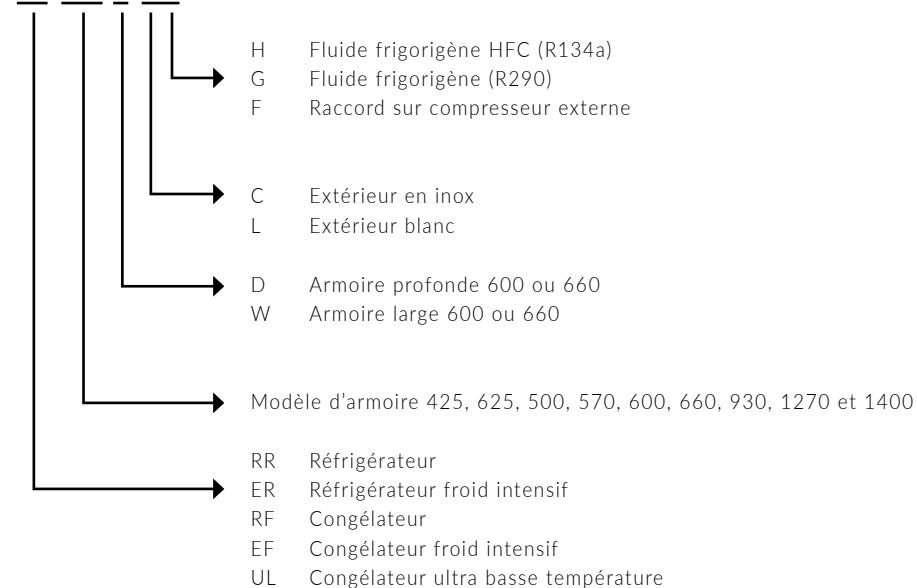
H Fluide frigorigène HFC (R134a)
G Fluide frigorigène (R290)
F Raccord sur compresseur externe

C Extérieur en inox
L Extérieur blanc

D Armoire profonde 600 ou 660
W Armoire large 600 ou 660

Modèle d’armoire 425, 625, 500, 570, 600, 660, 930, 1270 et 1400

RR Réfrigérateur
ER Réfrigérateur froid intensif
RF Congélateur
EF Congélateur froid intensif
UL Congélateur ultra basse température